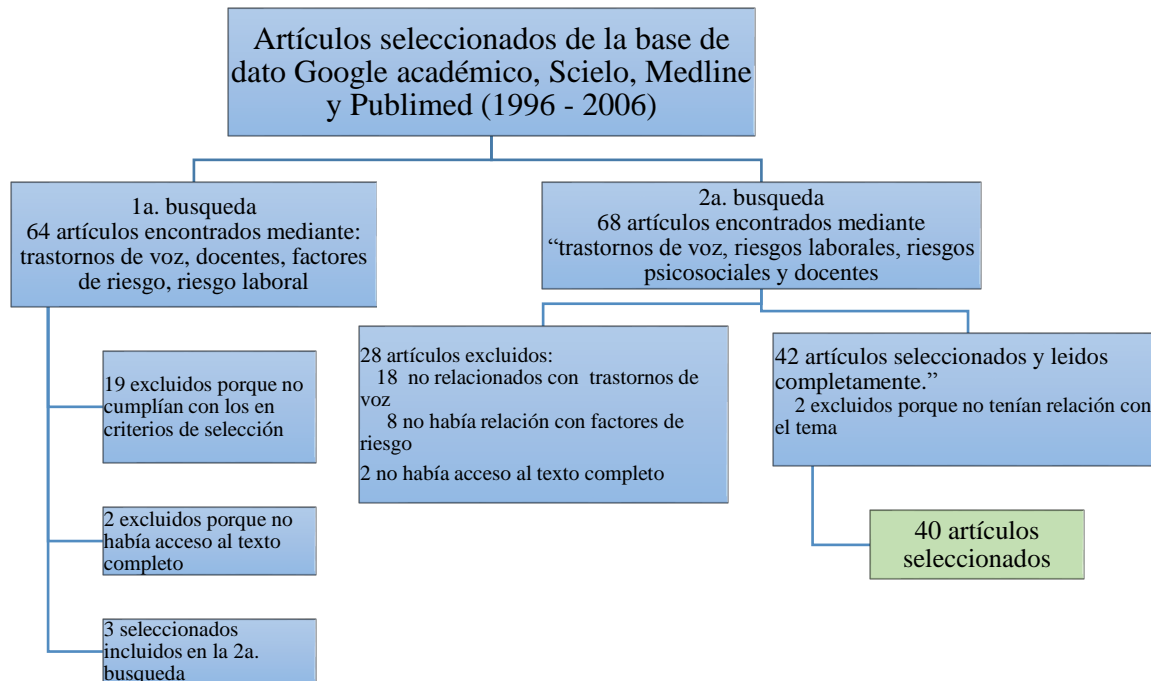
Artículos seleccionados de la base de dato Google académico, Scielo, Medline y Publimed (1996 - 2006)

1a. busqueda
64 artículos encontrados mediante: trastornos de voz, docentes, factores de riesgo, riesgo laboral

19 excluidos porque no cumplían con los en criterios de selección

2 excluidos porque no había acceso al texto completo

3 seleccionados incluidos en la 2a. busqueda

2a. busqueda
68 artículos encontrados mediante "trastornos de voz, riesgos laborales, riesgos psicosociales y docentes

28 artículos excluidos:
18 no relacionados con trastornos de voz
8 no había relación con factores de riesgo
2 no había acceso al texto completo

42 artículos seleccionados y leidos completamente."
2 excluidos porque no tenían relación con el tema

40 artículos seleccionados